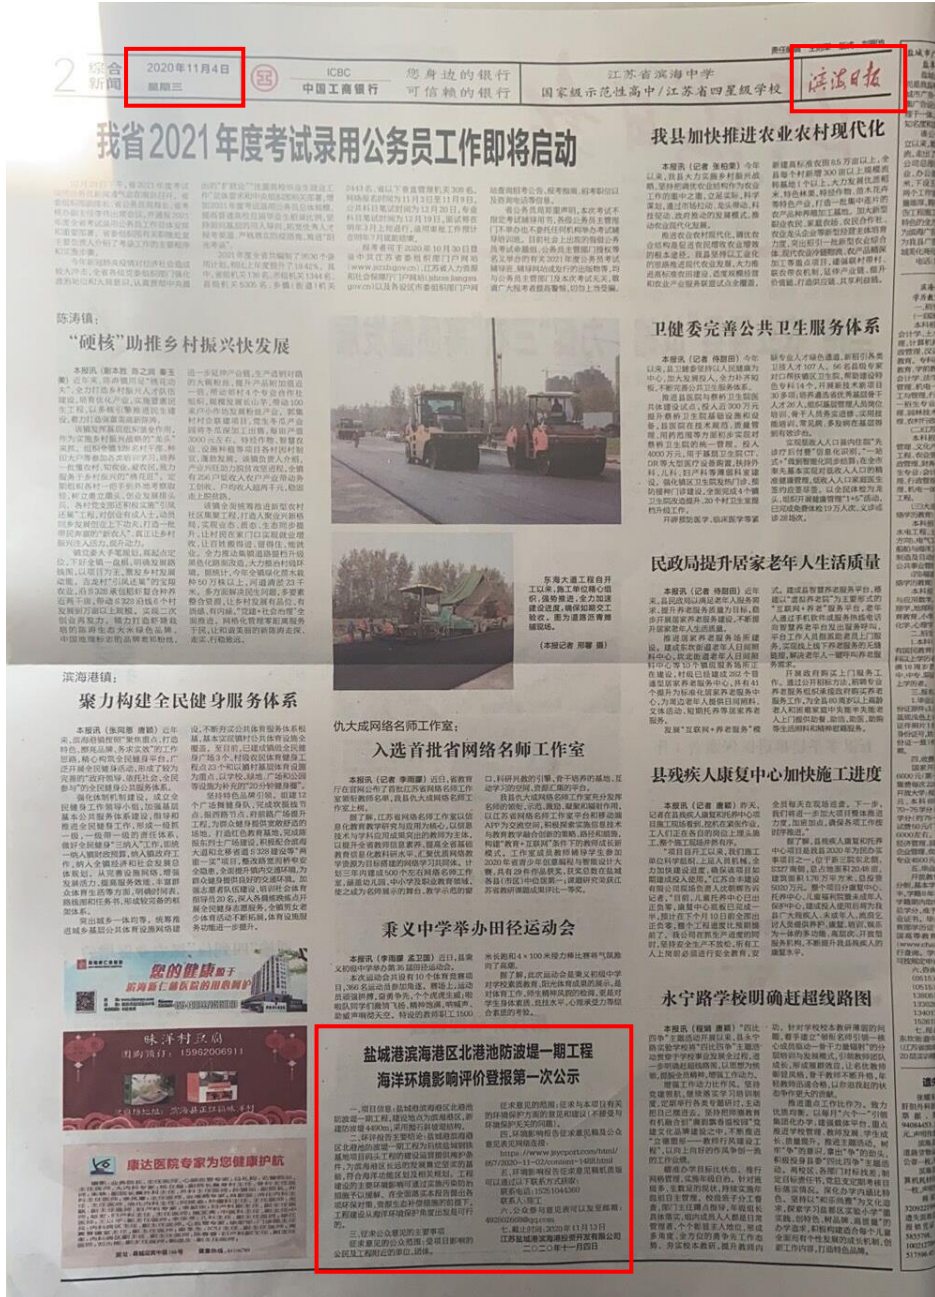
2 综合新闻

2020年11月4日
星期三

ICBC 中国工商银行

您身边的银行
可信赖的银行

江苏省滨海中学
国家级示范性高中/江苏省四星级学校

滨海日报

我省2021年度考试录用公务员工作即将启动

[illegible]

我县加快推进农业农村现代化

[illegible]

陈涛镇：
"硬核"助推乡村振兴快发展

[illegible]

卫健委完善公共卫生服务体系

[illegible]

民政局提升居家老年人生活质量

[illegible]

东海大道工程自开工以来，施工单位精心组织，强势推进，全力加速建设进度，确保如期交工验收，图为道路沥青摊铺现场。
（本报记者 邢馨 摄）

滨海港镇：
聚力构建全民健身服务体系

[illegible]

仇大成网络名师工作室：
入选首批省网络名师工作室

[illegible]

县残疾人康复中心加快施工进度

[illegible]

秉义中学举办田径运动会

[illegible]

永宁路学校明确赶超线路图

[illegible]

您的健康 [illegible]
滨海县仁慈医院的用心呵护

味洋村豆腐
团购热线：15962006911

康达医院专家为您健康护航

盐城港滨海港区北港池防波堤一期工程
海洋环境影响评价登报第一次公示

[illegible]

江苏盐城港滨海港投资开发有限公司
二〇二〇年十一月四日